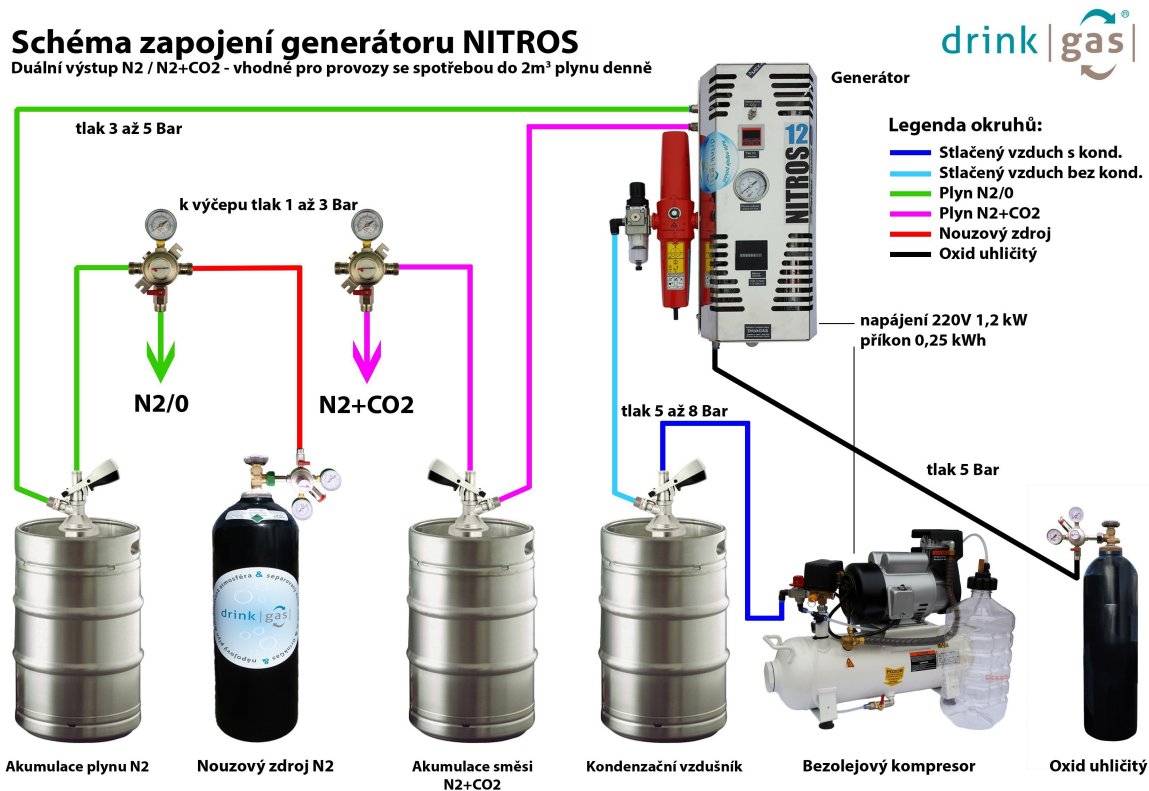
Schéma zapojení generátoru NITROS
Duální výstup N2 / N2+CO2 - vhodné pro provozy se spotřebou do 2m³ plynu denně

drink|gas®

Generátor

tlak 3 až 5 Bar

k výčepu tlak 1 až 3 Bar

Legenda okruhů:
Stlačený vzduch s kond.
Stlačený vzduch bez kond.
Plyn N2/0
Plyn N2+CO2
Nouzový zdroj
Oxid uhličitý

NITROS 12

napájení 220V 1,2 kW
příkon 0,25 kWh

N2/0

N2+CO2

tlak 5 až 8 Bar

tlak 5 Bar

drink|gas

Akumulace plynu N2

Nouzový zdroj N2

Akumulace směsi N2+CO2

Kondenzační vzdušník

Bezolejový kompresor

Oxid uhličitý